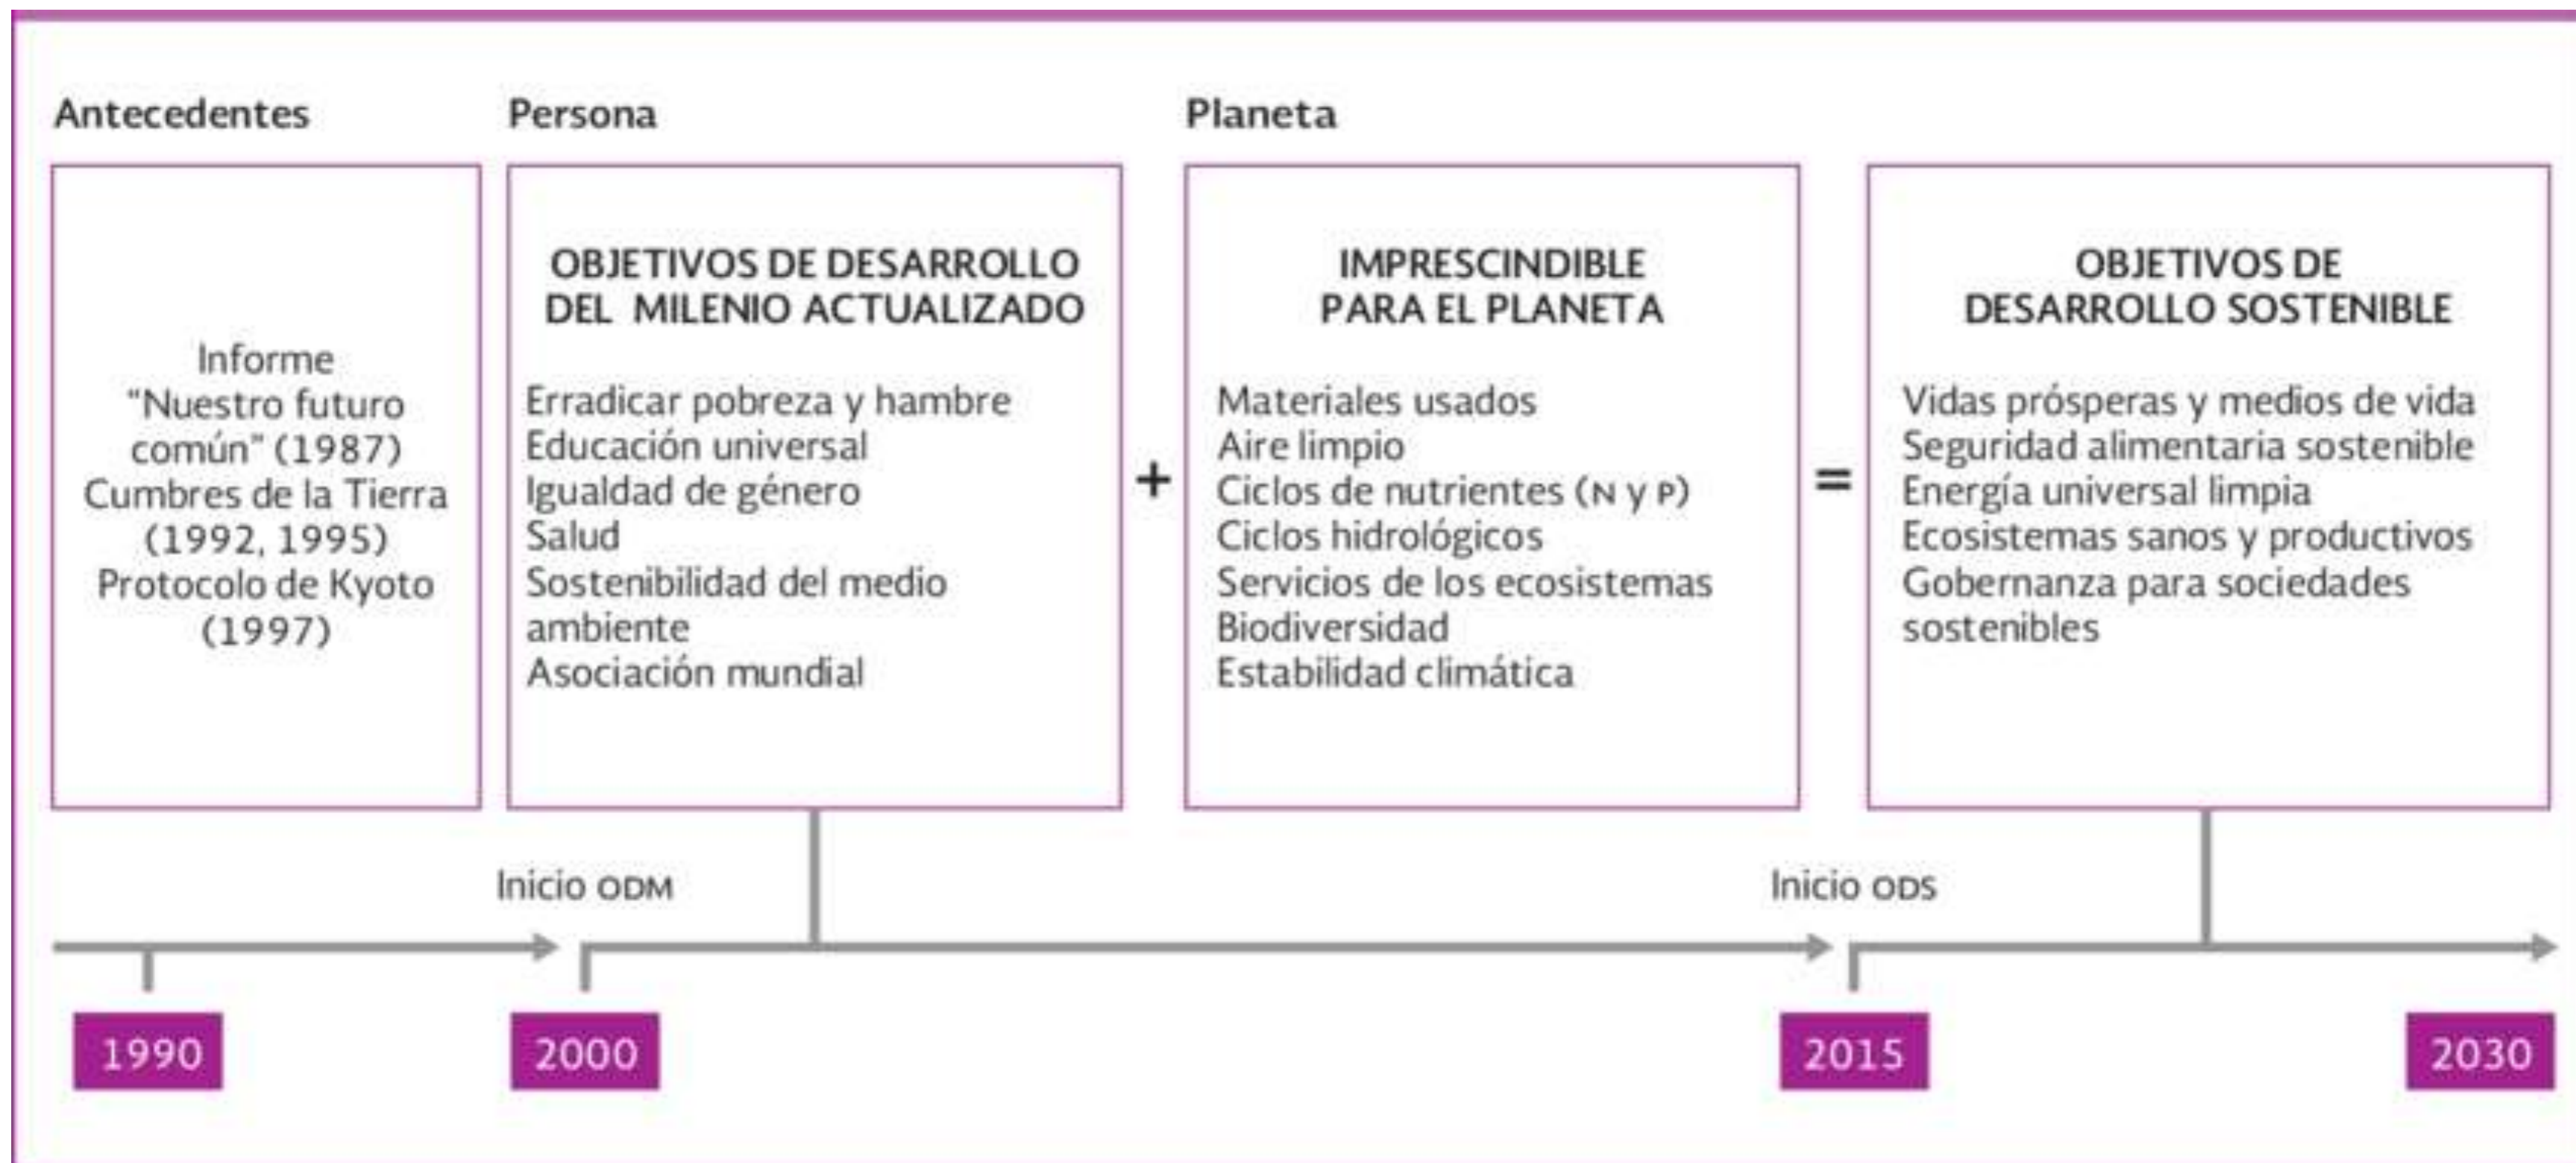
Antecedentes

Informe "Nuestro futuro común" (1987)
Cumbres de la Tierra (1992, 1995)
Protocolo de Kyoto (1997)

Persona

OBJETIVOS DE DESARROLLO DEL MILENIO ACTUALIZADO

Erradicar pobreza y hambre
Educación universal
Igualdad de género
Salud
Sostenibilidad del medio ambiente
Asociación mundial

+

Planeta

IMPRESCINDIBLE PARA EL PLANETA

Materiales usados
Aire limpio
Ciclos de nutrientes (N y P)
Ciclos hidrológicos
Servicios de los ecosistemas
Biodiversidad
Estabilidad climática

=

OBJETIVOS DE DESARROLLO SOSTENIBLE

Vidas prósperas y medios de vida
Seguridad alimentaria sostenible
Energía universal limpia
Ecosistemas sanos y productivos
Gobernanza para sociedades sostenibles

Inicio ODM

Inicio ODS

1990

2000

2015

2030